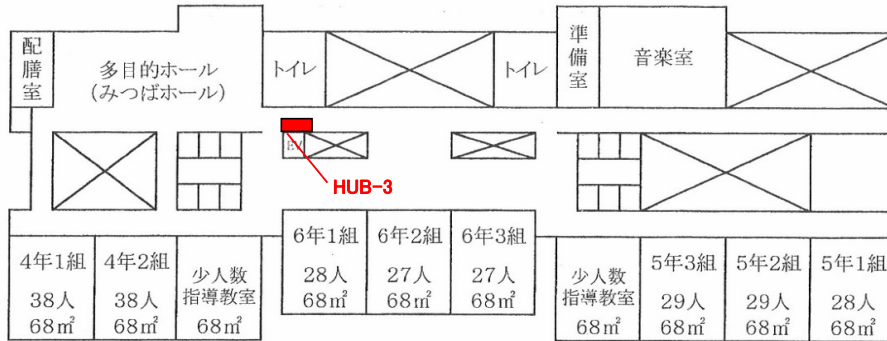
配膳室

多目的ホール
(みつばホール)

トイレ

トイレ

準備室

音楽室

EV

HUB-3

4年1組
38人
68㎡

4年2組
38人
68㎡

少人数
指導教室
68㎡

6年1組
28人
68㎡

6年2組
27人
68㎡

6年3組
27人
68㎡

少人数
指導教室
68㎡

5年3組
29人
68㎡

5年2組
29人
68㎡

5年1組
28人
68㎡